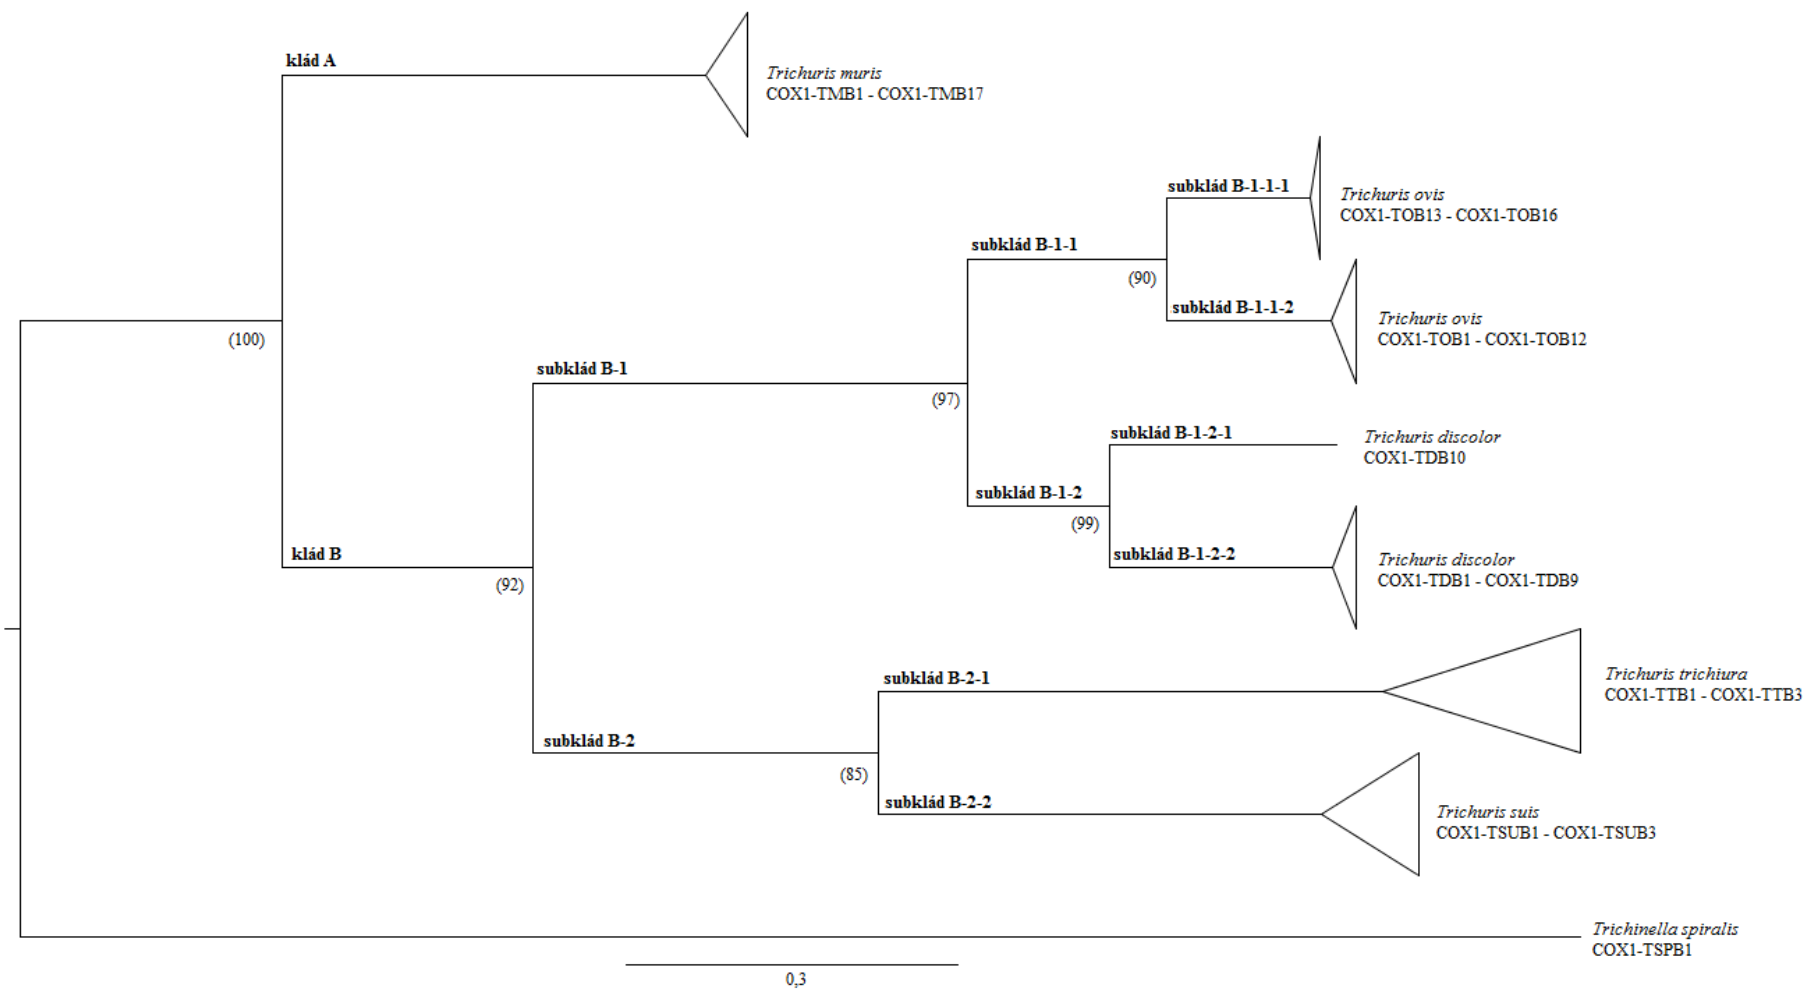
klád A

Trichuris muris
COX1-TMB1 - COX1-TMB17

subklád B-1-1-1

Trichuris ovis
COX1-TOB13 - COX1-TOB16

subklád B-1-1

(90)

subklád B-1-1-2

Trichuris ovis
COX1-TOB1 - COX1-TOB12

(100)

subklád B-1

(97)

subklád B-1-2-1

Trichuris discolor
COX1-TDB10

subklád B-1-2

(99)

klád B

subklád B-1-2-2

Trichuris discolor
COX1-TDB1 - COX1-TDB9

(92)

subklád B-2-1

Trichuris trichiura
COX1-TTB1 - COX1-TTB3

subklád B-2

(85)

subklád B-2-2

Trichuris suis
COX1-TSUB1 - COX1-TSUB3

Trichinella spiralis
COX1-TSPB1

0,3